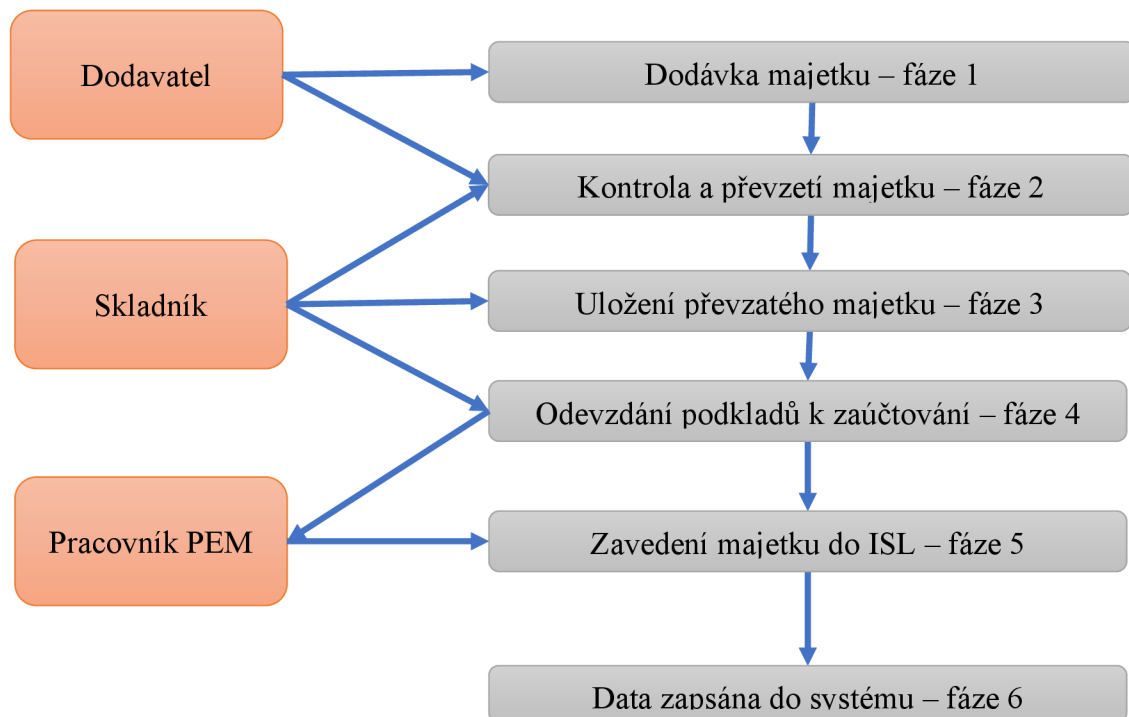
Dodavatel

Skladník

Pracovník PEM

Dodávka majetku – fáze 1

Kontrola a převzetí majetku – fáze 2

Uložení převzatého majetku – fáze 3

Odevzdání podkladů k zaúčtování – fáze 4

Zavedení majetku do ISL – fáze 5

Data zapsána do systému – fáze 6